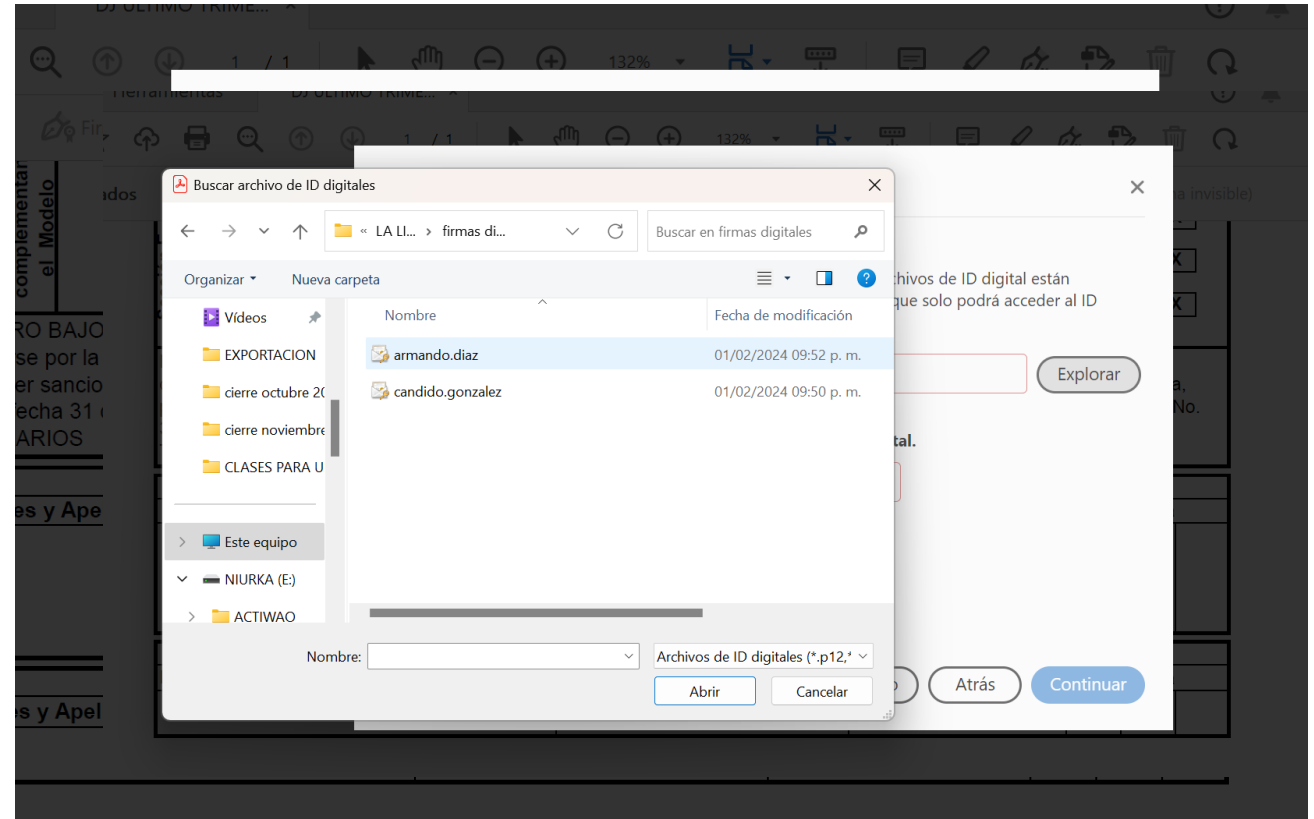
DJ ULTIMO TRIME...

1 / 1

132%

Herramientas DJ ULTIMO TRIME...

Fir

1 / 1

132%

ados

complementar el Modelo

RO BAJO
se por la
er sancio
echa 31
ARIOS

es y Ape

es y Apel

Buscar archivo de ID digitales

« LA LI... › firmas di...

Buscar en firmas digitales

Organizar ▾

Nueva carpeta

Vídeos

EXPORTACION

cierre octubre 2

cierre noviembre

CLASES PARA U

Este equipo

NIURKA (E:)

ACTIWAO

| Nombre | Fecha de modificación |
|---|---|
| armando.diaz | 01/02/2024 09:52 p. m. |
| candido.gonzalez | 01/02/2024 09:50 p. m. |

Nombre:

Archivos de ID digitales (*.p12,*

Abrir

Cancelar

a invisible)

chivos de ID digital están
que solo podrá acceder al ID

Explorar

a,
No.

tal.

Atrás

Continuar